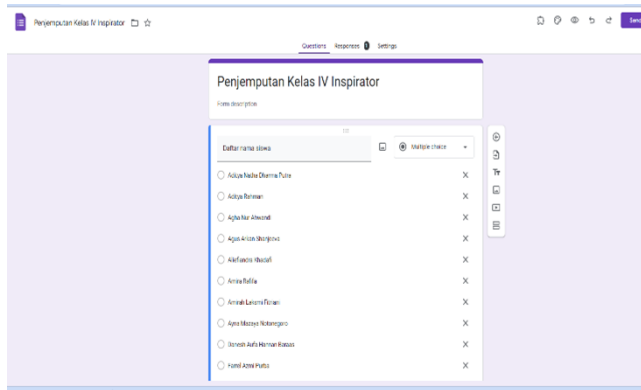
Penjemputan Kelas IV Inspirator

Send

Questions Responses 0 Settings

Penjemputan Kelas IV Inspirator

Form description

Daftar nama siswa

Multiple choice

Aditya Nadhi Dharma Putra

Aditya Rahman

Agha Nur Ahmadi

Agus Arkan Sharjowo

Alief andra Khadafi

Amira Rafifa

Amirah Larasati Fitrian

Ayna Masaya Notonegoro

Danesh Aufa Harnan Hasaas

Fazril Azmi Putra